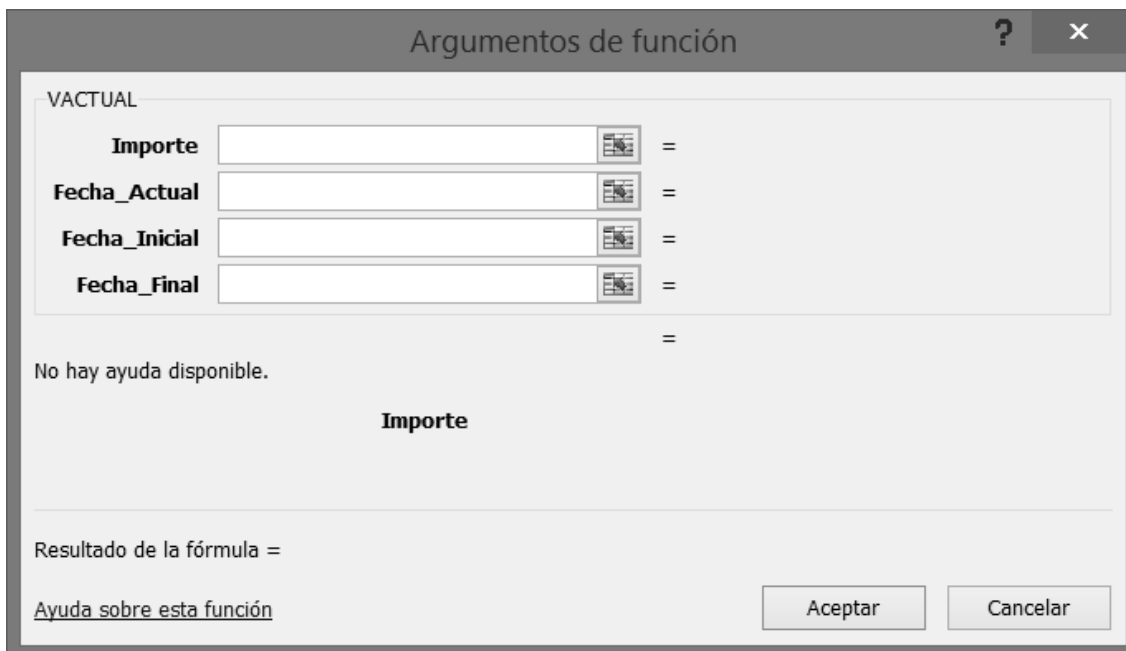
Argumentos de función

?

×

VACTUAL

Importe =

Fecha_Actual =

Fecha_Inicial =

Fecha_Final =

=

No hay ayuda disponible.

Importe

Resultado de la fórmula =

Ayuda sobre esta función

Aceptar

Cancelar